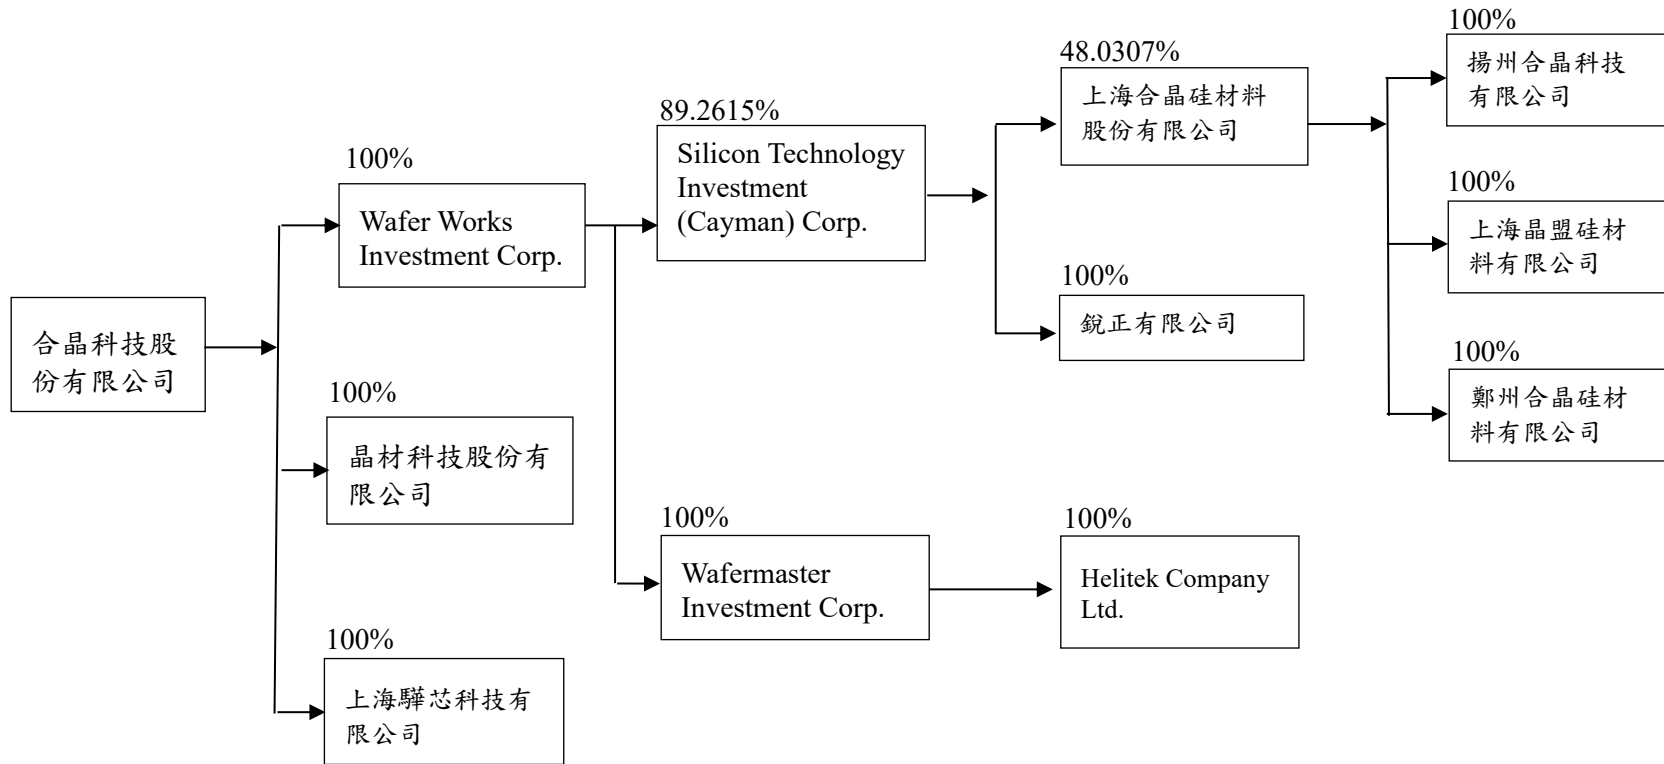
合晶科技股份有限公司

100%
Wafer Works Investment Corp.

100%
晶材科技股份有限公司

100%
上海驊芯科技有限公司

89.2615%
Silicon Technology Investment (Cayman) Corp.

100%
Wafermaster Investment Corp.

48.0307%
上海合晶硅材料股份有限公司

100%
銳正有限公司

100%
Helitek Company Ltd.

100%
揚州合晶科技有限公司

100%
上海晶盟硅材料有限公司

100%
鄭州合晶硅材料有限公司